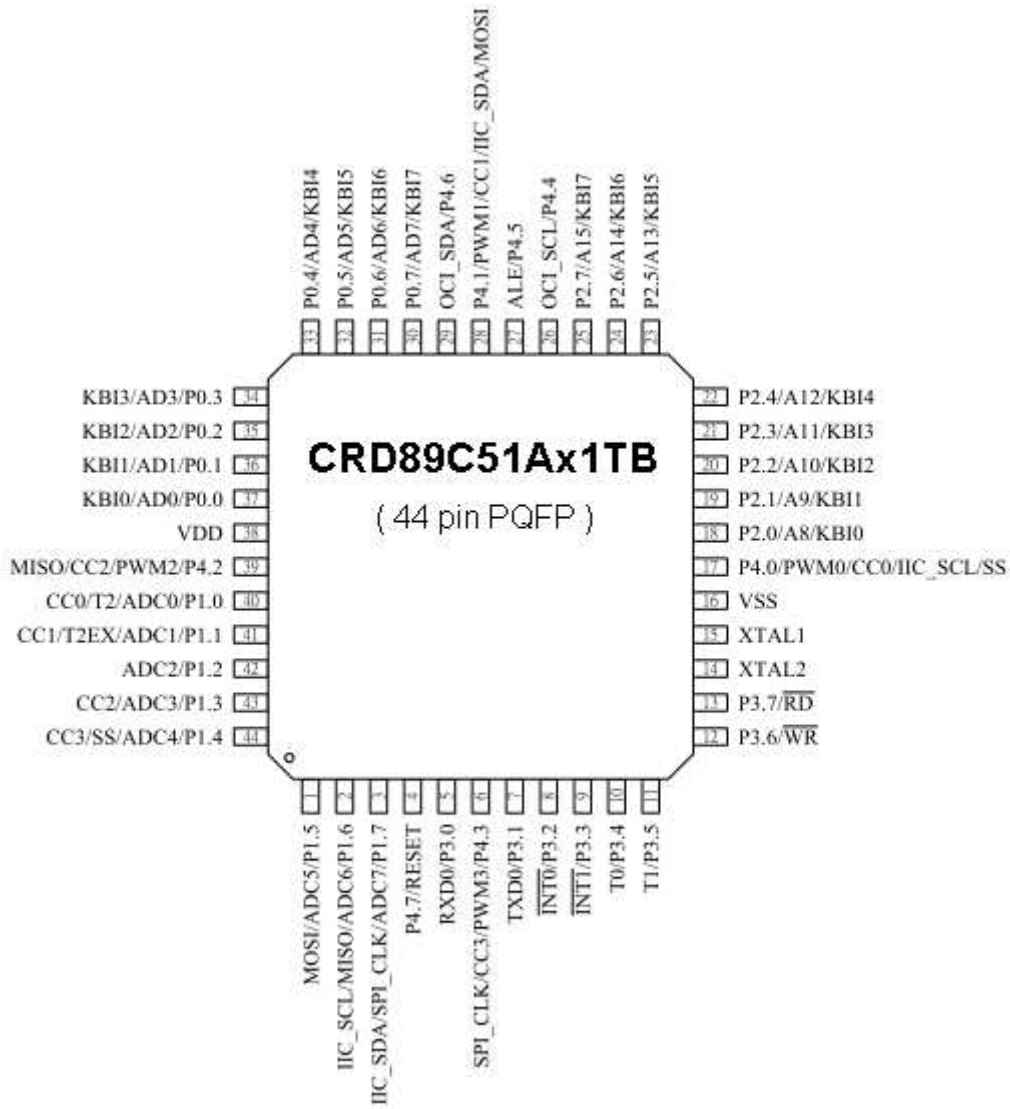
P0.4/AD4/KBI4
33
P0.5/AD5/KBI5
32
P0.6/AD6/KBI6
31
P0.7/AD7/KBI7
30
OCI_SDA/P4.6
29
P4.1/PWM1/CC1/IIC_SDA/MOSI
28
ALE/P4.5
27
OCI_SCL/P4.4
26
P2.7/A15/KBI7
25
P2.6/A14/KBI6
24
P2.5/A13/KBI5
23

KBI3/AD3/P0.3 34
KBI2/AD2/P0.2 35
KBI1/AD1/P0.1 36
KBI0/AD0/P0.0 37
VDD 38
MISO/CC2/PWM2/P4.2 39
CC0/T2/ADC0/P1.0 40
CC1/T2EX/ADC1/P1.1 41
ADC2/P1.2 42
CC2/ADC3/P1.3 43
CC3/SS/ADC4/P1.4 44

CRD89C51Ax1TB
( 44 pin PQFP )

22 P2.4/A12/KBI4
21 P2.3/A11/KBI3
20 P2.2/A10/KBI2
19 P2.1/A9/KBI1
18 P2.0/A8/KBI0
17 P4.0/PWM0/CC0/IIC_SCL/SS
16 VSS
15 XTAL1
14 XTAL2
13 P3.7/$\overline{RD}$
12 P3.6/$\overline{WR}$

1
MOSI/ADC5/P1.5
2
IIC_SCL/MISO/ADC6/P1.6
3
IIC_SDA/SPI_CLK/ADC7/P1.7
4
P4.7/RESET
5
RXD0/P3.0
6
SPI_CLK/CC3/PWM3/P4.3
7
TXD0/P3.1
8
$\overline{INT0}$/P3.2
9
$\overline{INT1}$/P3.3
10
T0/P3.4
11
T1/P3.5